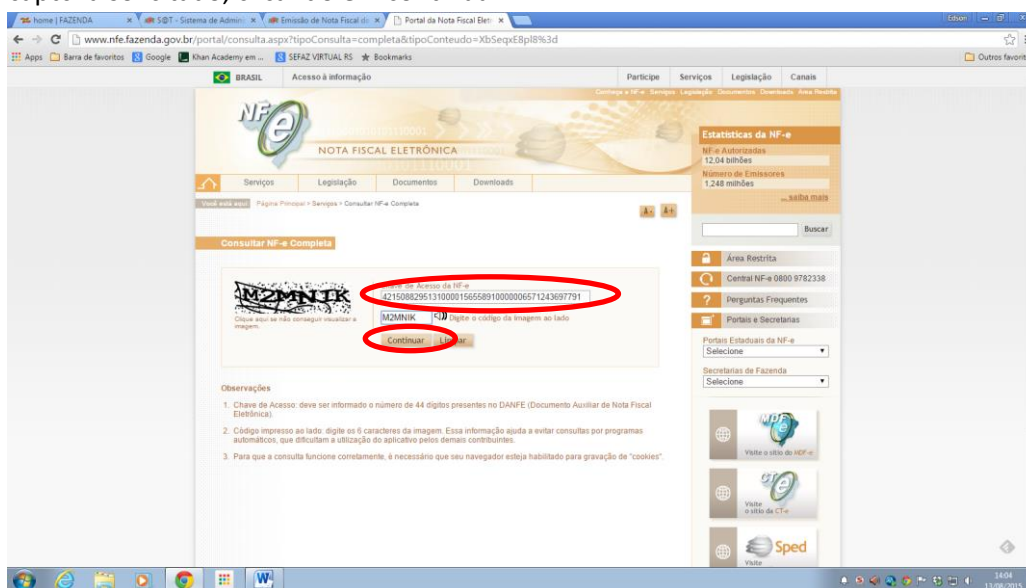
home | FAZENDA
SIGT - Sistema de Admini
Emissão de Nota Fiscal de
Portal da Nota Fiscal Eletr
Edson

www.nfe.fazenda.gov.br/portal/consulta.aspx?tipoConsulta=completa&tipoConteudo=XbSeqxE8pl8%3d

Apps Barra de favoritos Google Khan Academy em ... SEFAZ VIRTUAL RS Bookmarks Outros favoritos

BRASIL Acesso à informação Participe Serviços Legislação Canais

Conheça a NF-e Serviços Legislação Documentos Downloads Área Restrita

NF-e
NOTA FISCAL ELETRÔNICA

Estatísticas da NF-e
NF-e Autorizadas
12,04 bilhões
Número de Emissores
1,248 milhões
... saiba mais

Serviços Legislação Documentos Downloads

Você está aqui: Página Principal > Serviços > Consultar NF-e Completa

A- A+

Buscar

Consultar NF-e Completa

Área Restrita
Central NF-e 0800 9782338
Perguntas Frequentes
Portais e Secretarias

M2MNIK
Clique aqui se não conseguir visualizar a imagem.

Chave de Acesso da NF-e
42150882951310000156558910000006571243697791

M2MNIK Digite o código da imagem ao lado

Continuar Limpar

Portais Estaduais da NF-e
Selecione

Secretarias de Fazenda
Selecione

Observações

1. Chave de Acesso: deve ser informado o número de 44 dígitos presentes no DANFE (Documento Auxiliar de Nota Fiscal Eletrônica).

2. Código impresso ao lado: digite os 6 caracteres da imagem. Essa informação ajuda a evitar consultas por programas automáticos, que dificultam a utilização do aplicativo pelos demais contribuintes.

3. Para que a consulta funcione corretamente, é necessário que seu navegador esteja habilitado para gravação de "cookies".

MDF-e
Visite o sítio do MDF-e

CT-e
Visite o sítio do CT-e

Sped
Visite

14:04
13/08/2015